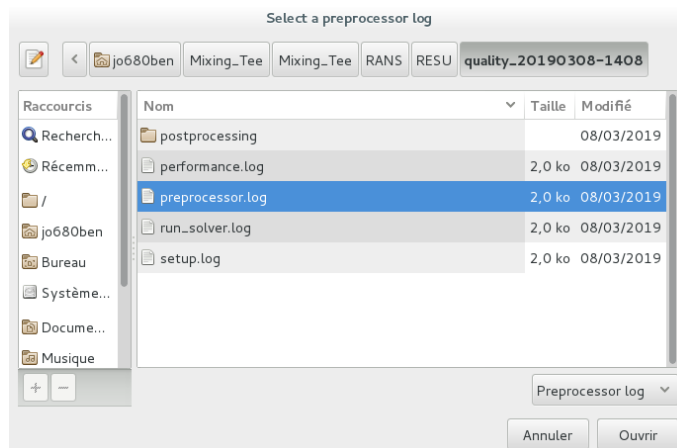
Select a preprocessor log

< jo680ben Mixing_Tee Mixing_Tee RANS RESU quality_20190308-1408

Raccourcis
Recherch...
Récemm...
/
jo680ben
Bureau
Système...
Docume...
Musique

+ −

| Nom | Taille | Modifié |
|---|---|---|
| postprocessing | | 08/03/2019 |
| performance.log | 2,0 ko | 08/03/2019 |
| preprocessor.log | 2,0 ko | 08/03/2019 |
| run_solver.log | 2,0 ko | 08/03/2019 |
| setup.log | 2,0 ko | 08/03/2019 |

Preprocessor log

Annuler Ouvrir